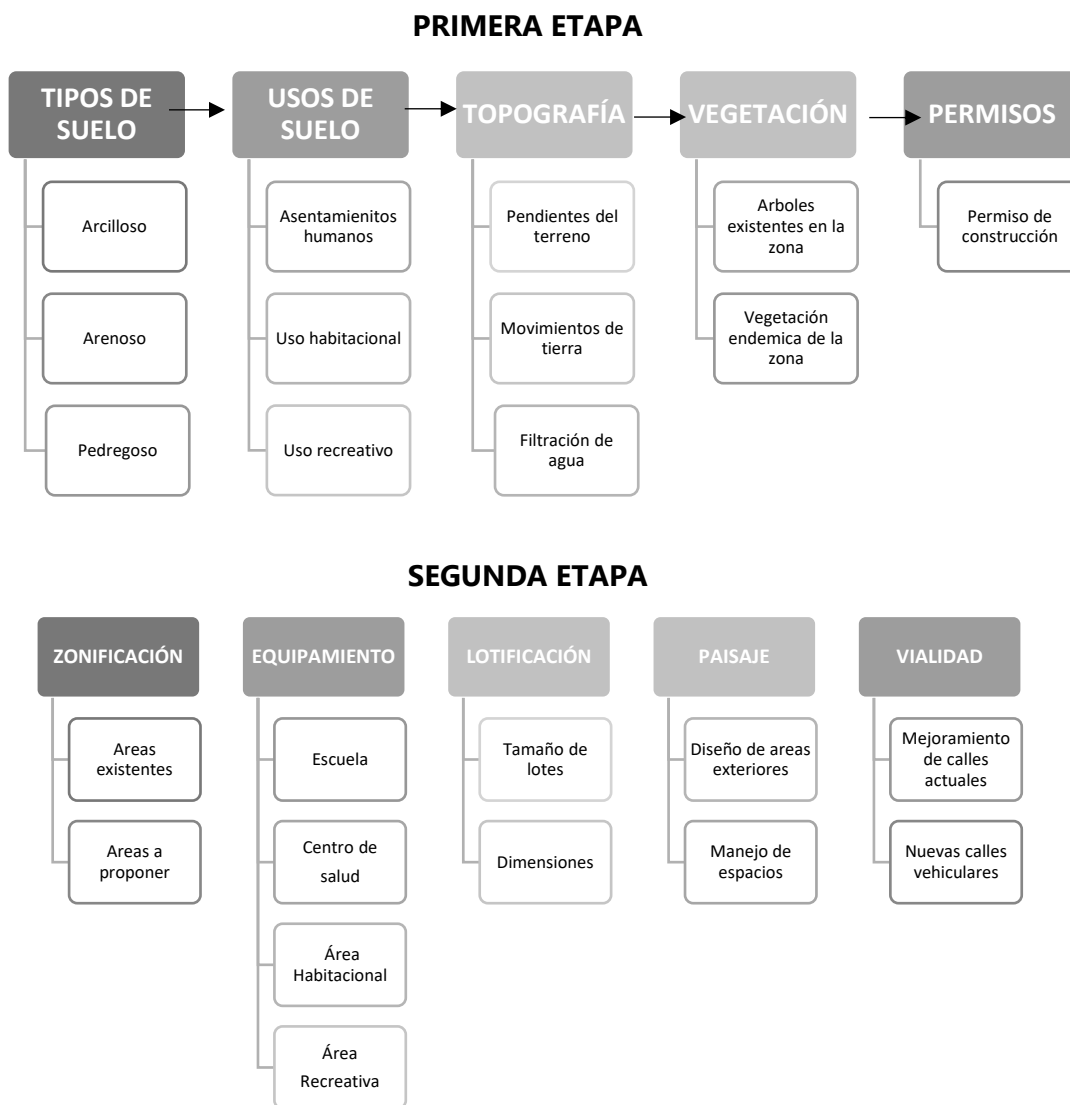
PRIMERA ETAPA

TIPOS DE SUELO

Arcilloso

Arenoso

Pedregoso

USOS DE SUELO

Asentamienitos humanos

Uso habitacional

Uso recreativo

TOPOGRAFÍA

Pendientes del terreno

Movimientos de tierra

Filtración de agua

VEGETACIÓN

Arboles existentes en la zona

Vegetación endemica de la zona

PERMISOS

Permiso de construcción

SEGUNDA ETAPA

ZONIFICACIÓN

Areas existentes

Areas a proponer

EQUIPAMIENTO

Escuela

Centro de salud

Área Habitacional

Área Recreativa

LOTIFICACIÓN

Tamaño de lotes

Dimensiones

PAISAJE

Diseño de areas exteriores

Manejo de espacios

VIALIDAD

Mejoramiento de calles actuales

Nuevas calles vehiculares